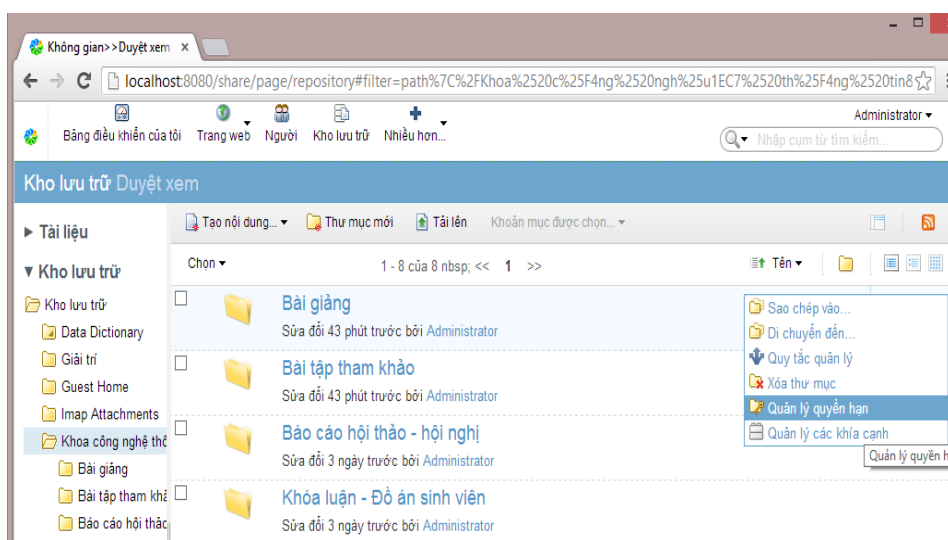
Không gian>>Duyệt xem ×

localhost:8080/share/page/repository#filter=path%7C%2FKhoa%2520c%25F4ng%2520ngh%25u1EC7%2520th%25F4ng%2520tin8

Bảng điều khiển của tôi | Trang web | Người | Kho lưu trữ | Nhiều hơn...

Administrator ▾

Nhập cụm từ tìm kiếm...

Kho lưu trữ Duyệt xem

► Tài liệu

▼ Kho lưu trữ

Kho lưu trữ
Data Dictionary
Giải trí
Guest Home
Imap Attachments
Khoa công nghệ thô
Bài giảng
Bài tập tham khả
Báo cáo hội thảo

Tạo nội dung... ▾ | Thư mục mới | Tải lên | Khoản mục được chọn... ▾

Chọn ▾ | 1 - 8 của 8 nbsp; << 1 >> | Tên ▾

Bài giảng
Sửa đổi 43 phút trước bởi Administrator

Bài tập tham khảo
Sửa đổi 43 phút trước bởi Administrator

Báo cáo hội thảo - hội nghị
Sửa đổi 3 ngày trước bởi Administrator

Khóa luận - Đồ án sinh viên
Sửa đổi 3 ngày trước bởi Administrator

Sao chép vào...
Di chuyển đến...
Quy tắc quản lý
Xóa thư mục
Quản lý quyền hạn
Quản lý các khía cạnh

Quản lý quyền h